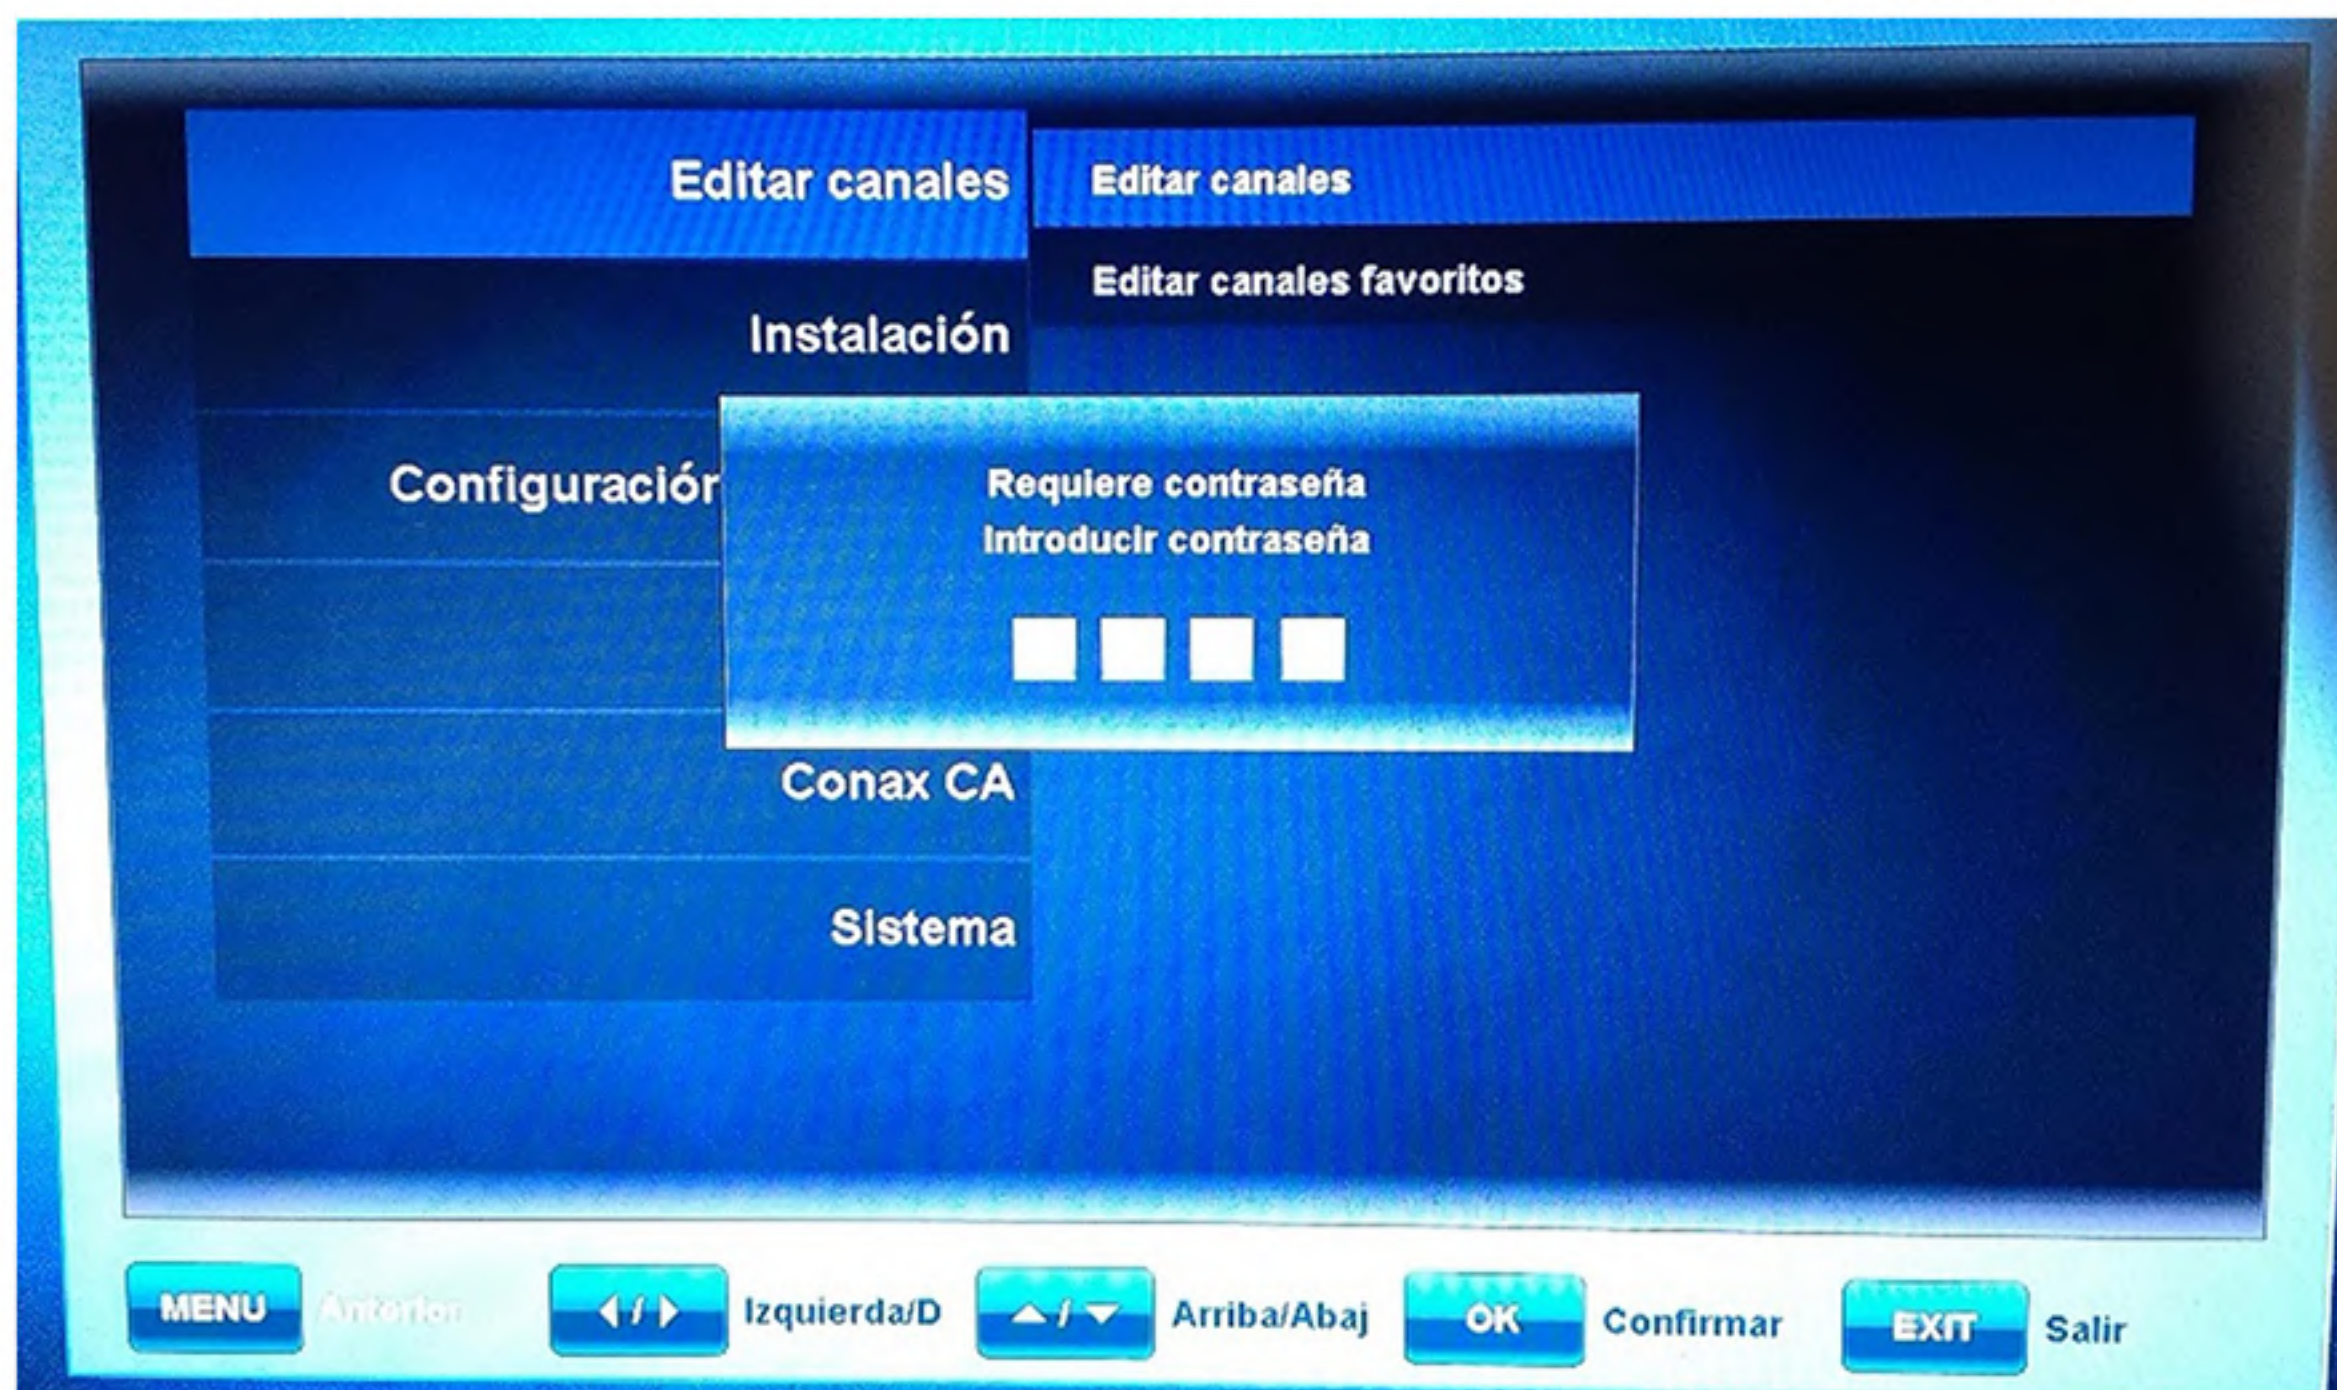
Editar canales

Editar canales

Editar canales favoritos

Instalación

Configuracióṅ

Requiere contraseña
Introducir contraseña

Conax CA

Sistema

MENU Anterior

◀ / ▶ Izquierda/D

▲ / ▼ Arriba/Abaj

OK Confirmar

EXIT Salir